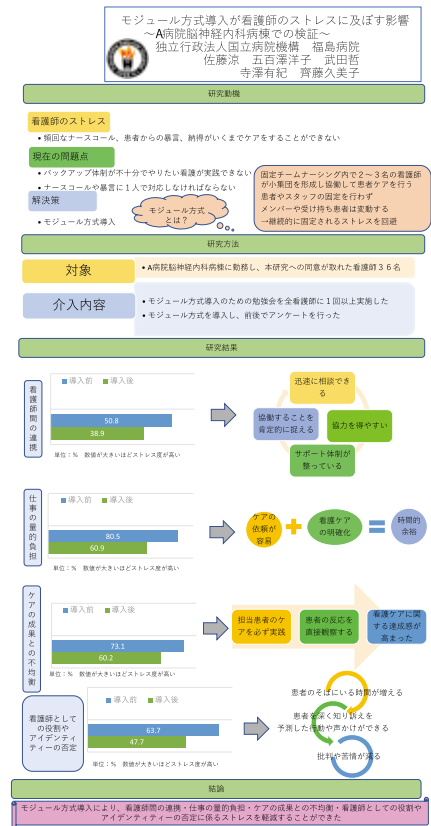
モジュール方式導入が看護師のストレスに及ぼす影響
〜A病院脳神経内科病棟での検証〜
独立行政法人国立病院機構　福島病院
佐藤涼　五百澤洋子　武田哲
寺澤有紀　齊藤久美子

研究動機

看護師のストレス
・頻回なナースコール、患者からの暴言、納得がいくまでケアをすることができない

現在の問題点
・バックアップ体制が不十分でやりたい看護が実践できない
・ナースコールや暴言に１人で対応しなければならない

解決策
・モジュール方式導入

モジュール方式とは？

固定チームナーシング内で２〜３名の看護師が小集団を形成し協働して患者ケアを行う
患者や スタッフの固定を行わず
メンバーや受け持ち患者は変動する
→継続的に固定されるストレスを回避

研究方法

対象
・A病院脳神経内科病棟に勤務し、本研究への同意が取れた看護師３６名

介入内容
・モジュール方式導入のための勉強会を全看護師に１回以上実施した
・モジュール方式を導入し、前後でアンケートを行った

研究結果

看護師間の連携
導入前　導入後
50.8
38.9
単位：％　数値が大きいほどストレス度が高い

迅速に相談できる
協働することを肯定的に捉える
協力を得やすい
サポート体制が整っている

仕事の量的負担
導入前　導入後
80.5
60.9
単位：％　数値が大きいほどストレス度が高い

ケアの依頼が容易
看護ケアの明確化
時間的余裕

ケアの成果との不均衡
導入前　導入後
73.1
60.2
単位：％　数値が大きいほどストレス度が高い

担当患者のケアを必ず実践
患者の反応を直接観察する
看護ケアに関する達成感が高まった

看護師としての役割やアイデンティティーの否定
導入前　導入後
63.7
47.7
単位：％　数値が大きいほどストレス度が高い

患者のそばにいる時間が増える
患者を深く知り訴えを予測した行動や声かけができる
批判や苦情が減る

結論

モジュール方式導入により、看護師間の連携・仕事の量的負担・ケアの成果との不均衡・看護師としての役割やアイデンティティーの否定に係るストレスを軽減することができた